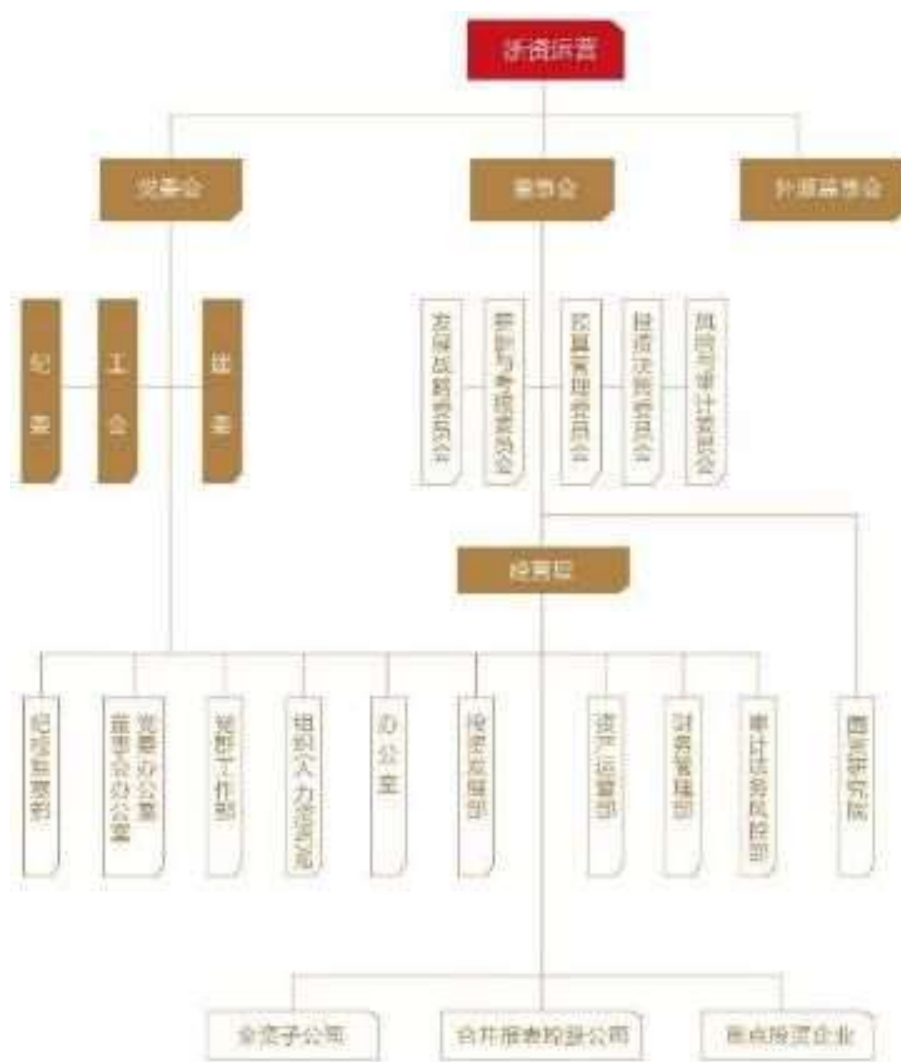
浙资运营

党委会

董事会

外部监事会

纪委

工会

团委

发展战略委员会

薪酬与考核委员会

提名管理委员会

投资决策委员会

风险与审计委员会

经营层

纪检监察部

党委办公室 董事会办公室

党群工作部

组织人力资源部

办公室

投资发展部

资产运营部

财务管理部

审计法务风控部

国资研究院

全资子公司

合并报表控股公司

重点投资企业